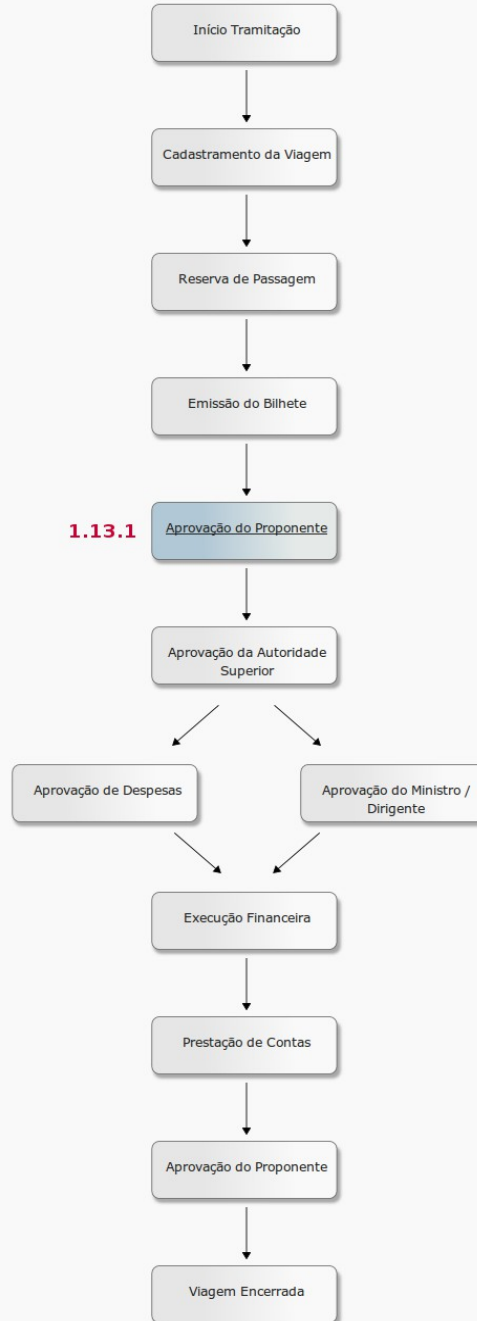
Início Tramitação

Cadastramento da Viagem

Reserva de Passagem

Emissão do Bilhete

1.13.1

Aprovação do Proponente

Aprovação da Autoridade Superior

Aprovação de Despesas

Aprovação do Ministro / Dirigente

Execução Financeira

Prestação de Contas

Aprovação do Proponente

Viagem Encerrada